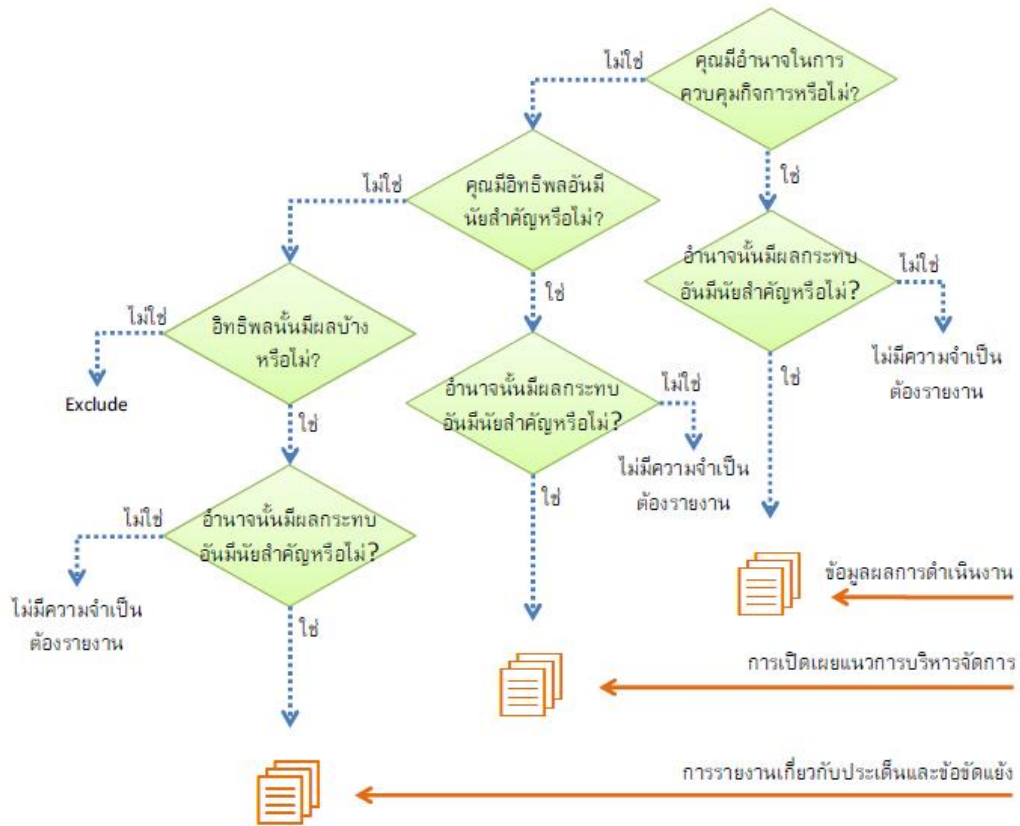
ไม่ใช่

คุณมีอำนาจในการควบคุมกิจการหรือไม่?

ใช่

อำนาจนั้นมีผลกระทบอันมีนัยสำคัญหรือไม่?

ไม่ใช่

ไม่มีความจำเป็นต้องรายงาน

ใช่

ไม่ใช่

คุณมีอิทธิพลอันมีนัยสำคัญหรือไม่?

ใช่

อำนาจนั้นมีผลกระทบอันมีนัยสำคัญหรือไม่?

ไม่ใช่

ไม่มีความจำเป็นต้องรายงาน

ใช่

ไม่ใช่

อิทธิพลนั้นมีผลบ้างหรือไม่?

Exclude

ใช่

ไม่ใช่

อำนาจนั้นมีผลกระทบอันมีนัยสำคัญหรือไม่?

ไม่มีความจำเป็นต้องรายงาน

ใช่

ข้อมูลผลการดำเนินงาน

การเปิดเผยแนวการบริหารจัดการ

การรายงานเกี่ยวกับประเด็นและข้อขัดแย้ง